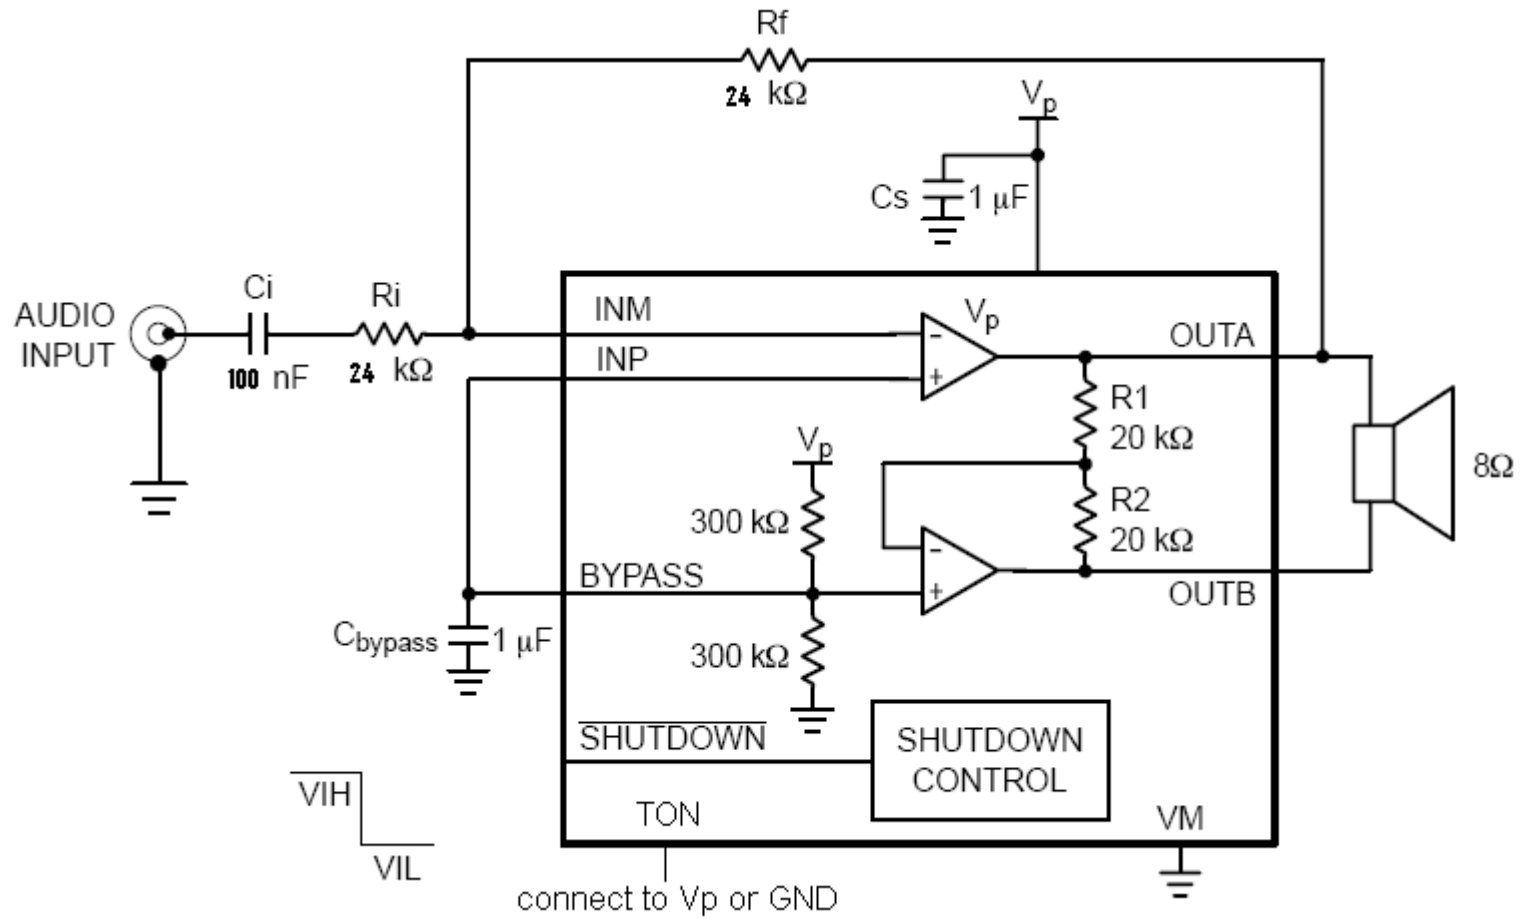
Rf

24 kΩ

$V_p$

Cs

1 μF

AUDIO INPUT

Ci

100 nF

Ri

24 kΩ

INM

INP

$V_p$

OUTA

R1
20 kΩ

$V_p$

R2
20 kΩ

8Ω

300 kΩ

BYPASS

OUTB

$C_{bypass}$

1 μF

300 kΩ

$\overline{SHUTDOWN}$

SHUTDOWN CONTROL

VIH

VIL

TON

VM

connect to Vp or GND